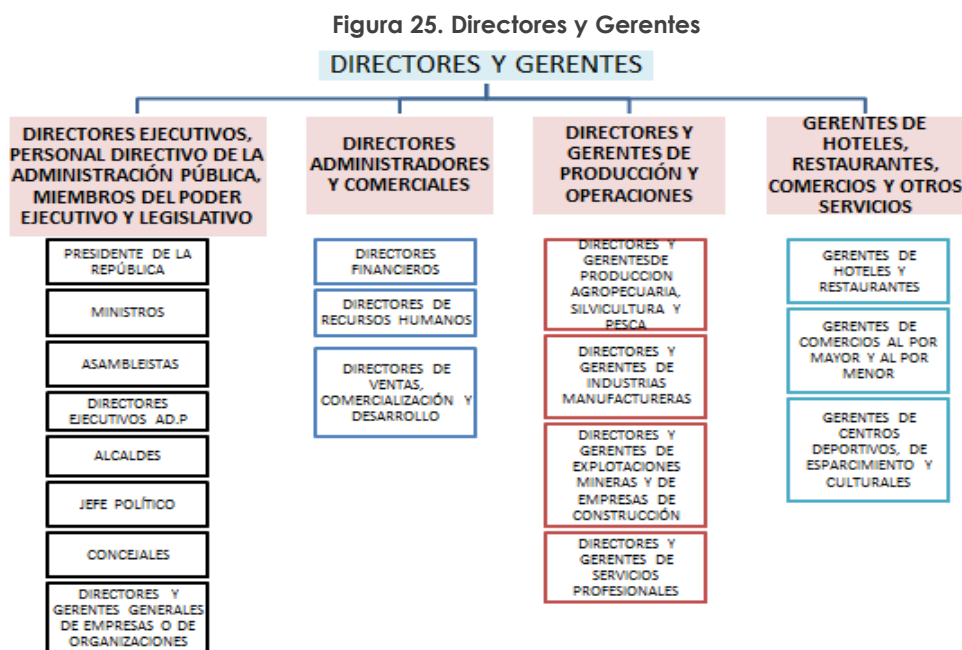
Figura 25. Directores y Gerentes

DIRECTORES Y GERENTES

DIRECTORES EJECUTIVOS, PERSONAL DIRECTIVO DE LA ADMINISTRACIÓN PÚBLICA, MIEMBROS DEL PODER EJECUTIVO Y LEGISLATIVO

PRESIDENTE DE LA REPÚBLICA

MINISTROS

ASAMBLEISTAS

DIRECTORES EJECUTIVOS AD.P

ALCALDES

JEFE POLÍTICO

CONCEJALES

DIRECTORES Y GERENTES GENERALES DE EMPRESAS O DE ORGANIZACIONES

DIRECTORES ADMINISTRADORES Y COMERCIALES

DIRECTORES FINANCIEROS

DIRECTORES DE RECURSOS HUMANOS

DIRECTORES DE VENTAS, COMERCIALIZACIÓN Y DESARROLLO

DIRECTORES Y GERENTES DE PRODUCCIÓN Y OPERACIONES

DIRECTORES Y GERENTESDE PRODUCCION AGROPECUARIA, SILVICULTURA Y PESCA

DIRECTORES Y GERENTES DE INDUSTRIAS MANUFACTURERAS

DIRECTORES Y GERENTES DE EXPLOTACIONES MINERAS Y DE EMPRESAS DE CONSTRUCCIÓN

DIRECTORES Y GERENTES DE SERVICIOS PROFESIONALES

GERENTES DE HOTELES, RESTAURANTES, COMERCIOS Y OTROS SERVICIOS

GERENTES DE HOTELES Y RESTAURANTES

GERENTES DE COMERCIOS AL POR MAYOR Y AL POR MENOR

GERENTES DE CENTROS DEPORTIVOS, DE ESPARCIMIENTO Y CULTURALES